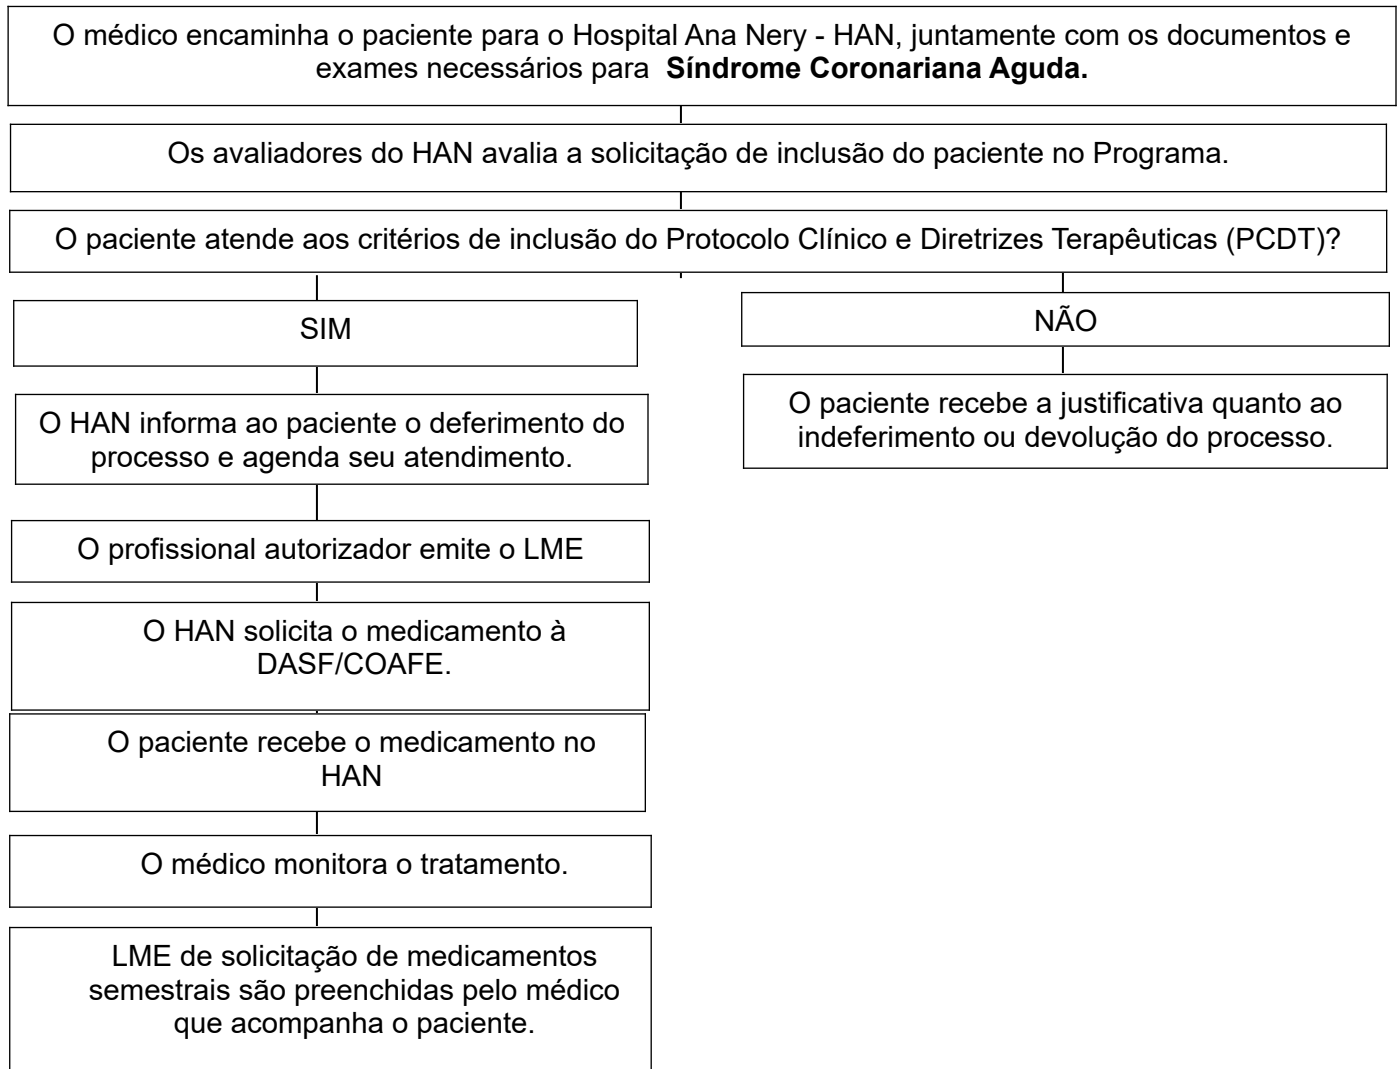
O médico encaminha o paciente para o Hospital Ana Nery - HAN, juntamente com os documentos e exames necessários para **Síndrome Coronariana Aguda.**

Os avaliadores do HAN avalia a solicitação de inclusão do paciente no Programa.

O paciente atende aos critérios de inclusão do Protocolo Clínico e Diretrizes Terapêuticas (PCDT)?

SIM

O HAN informa ao paciente o deferimento do processo e agenda seu atendimento.

O profissional autorizador emite o LME

O HAN solicita o medicamento à DASF/COAFE.

O paciente recebe o medicamento no HAN

O médico monitora o tratamento.

LME de solicitação de medicamentos semestrais são preenchidas pelo médico que acompanha o paciente.

NÃO

O paciente recebe a justificativa quanto ao indeferimento ou devolução do processo.